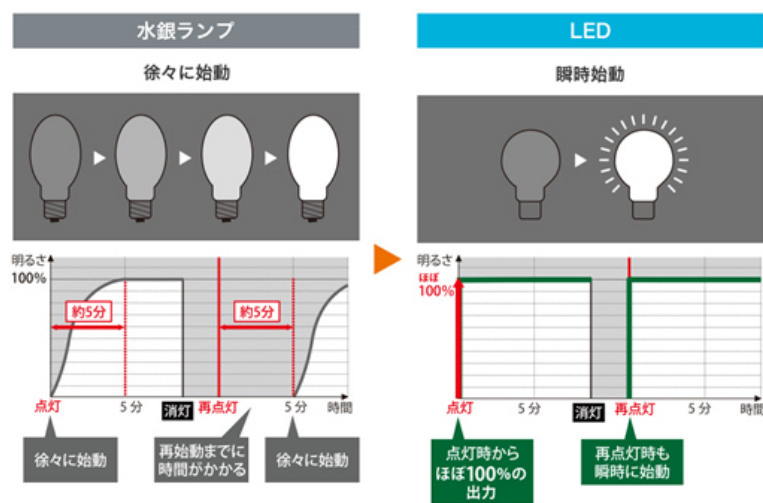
水銀ランプ

徐々に始動

明るさ
100%
約5分
約5分
点灯
5分
消灯
再点灯
5分
時間

徐々に始動

再始動までに時間がかかる

徐々に始動

LED

瞬時始動

明るさ
ほぼ
100%
点灯
5分
消灯
再点灯
5分
時間

点灯時からほぼ100%の出力

再点灯時も瞬時に始動